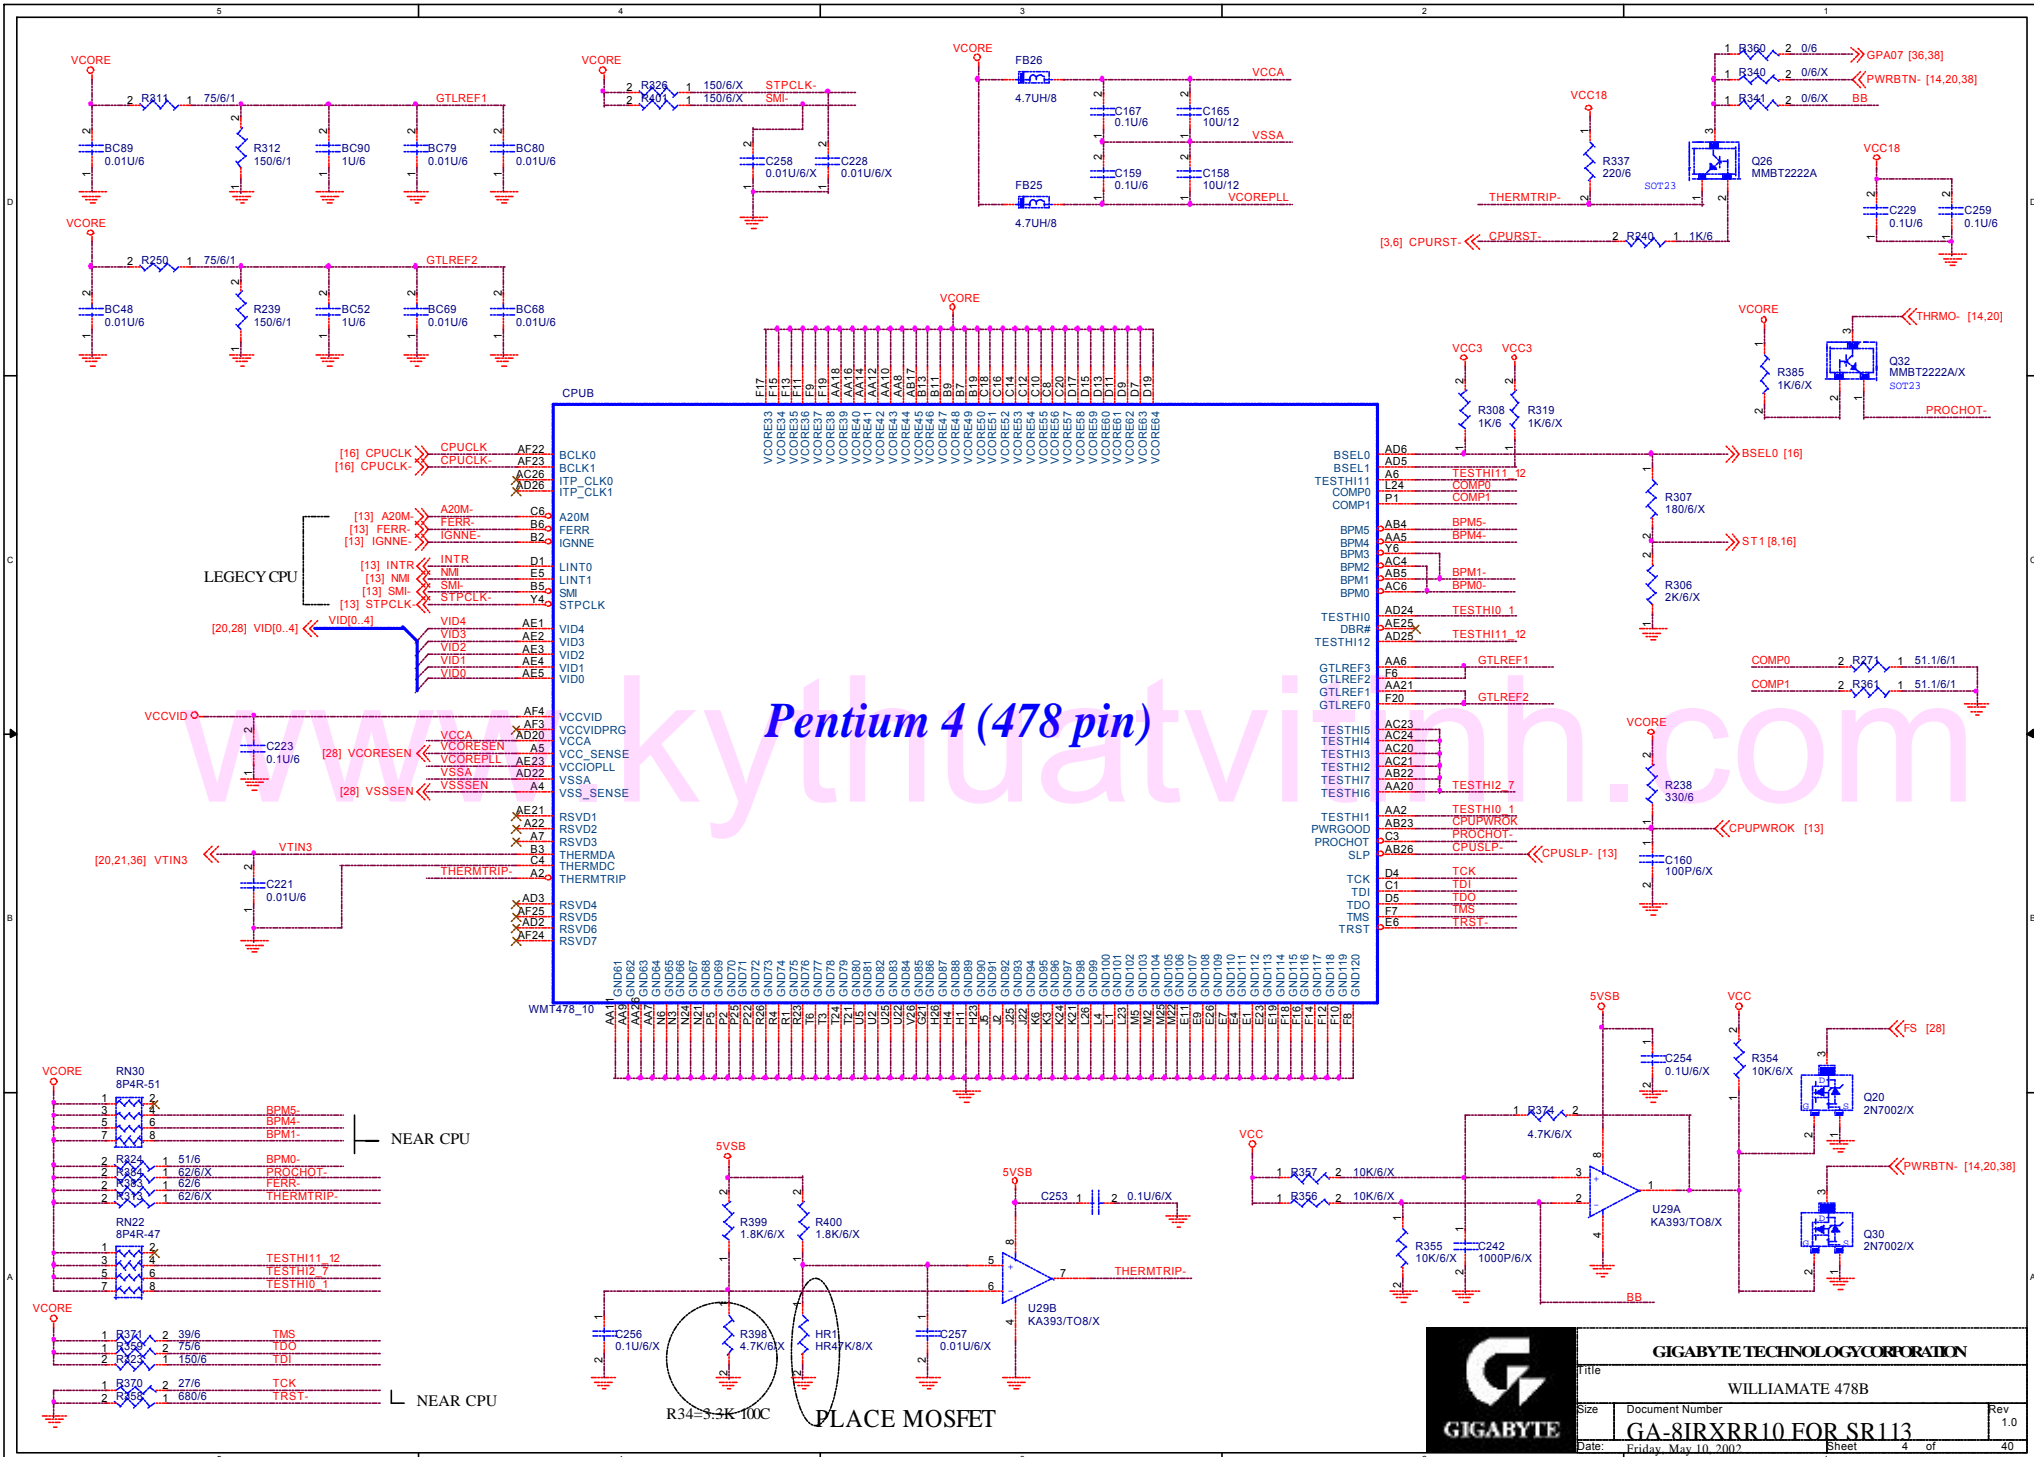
5 4 3 2 1

VCORE
R311 75/6/1 GTLREF1
BC89 0.01U/6
R312 150/6/1
BC90 1U/6
BC79 0.01U/6
BC80 0.01U/6

VCORE
R250 75/6/1 GTLREF2
BC48 0.01U/6
R239 150/6/1
BC52 1U/6
BC69 0.01U/6
BC68 0.01U/6

VCORE
R326 150/6/X STPCLK-
R401 150/6/X SMI-
C258 0.01U/6/X
C228 0.01U/6/X

VCORE
FB26 4.7UH/8
VCCA
C167 0.1U/6
C165 10U/12
VSSA
FB25 4.7UH/8
C159 0.1U/6
C158 10U/12
VCOREPLL

R360 0/6 GPA07 [36,38]
R340 0/6/X PWRBTN- [14,20,38]
R341 0/6/X BB
VCC18
R337 220/6
Q26 MMBT2222A
SOT23
THERMTRIP-
VCC18
C229 0.1U/6
C259 0.1U/6
[3,6] CPURST- CPURST- R240 1K/6

VCORE
THRMO- [14,20]
R385 1K/6/X
Q32 MMBT2222A/X
SOT23
PROCHOT-

VCORE
CPUB
F17 F15 F13 F11 F9 F19 AA18 AA16 AA14 AA12 AA10 AA8 AB17 B13 B11 B9 B7 B19 C18 C16 C14 C12 C10 C8 D17 D15 D13 D11 D9 D7 D19
VCORE33 VCORE34 VCORE35 VCORE36 VCORE37 VCORE38 VCORE39 VCORE40 VCORE41 VCORE42 VCORE43 VCORE44 VCORE45 VCORE46 VCORE47 VCORE48 VCORE49 VCORE50 VCORE51 VCORE52 VCORE53 VCORE54 VCORE55 VCORE56 VCORE57 VCORE58 VCORE59 VCORE60 VCORE61 VCORE62 VCORE63 VCORE64

[16] CPUCLK CPUCLK AF22 BCLK0
[16] CPUCLK- CPUCLK- AF23 BCLK1
AC26 ITP_CLK0
AD26 ITP_CLK1
[13] A20M- A20M- C6 A20M
[13] FERR- FERR- B6 FERR
[13] IGNNE- IGNNE- B2 IGNNE
LEGECY CPU
[13] INTR INTR D1 LINT0
[13] NMI NMI E5 LINT1
[13] SMI- SMI- B5 SMI
[13] STPCLK- STPCLK- Y4 STPCLK
[20,28] VID[0..4] VID[0..4]
VID4 AE1 VID4
VID3 AE2 VID3
VID2 AE3 VID2
VID1 AE4 VID1
VID0 AE5 VID0
VCCVID AF4 VCCVID
AF3 VCCVIDPRG
C223 0.1U/6
VCCA AD20 VCCA
[28] VCORESEN VCORESEN A5 VCC_SENSE
VCOREPLL AE23 VCCIOPLL
VSSA AD22 VSSA
[28] VSSSEN VSSSEN A4 VSS_SENSE
AE21 RSVD1
A22 RSVD2
A7 RSVD3
VTIN3 B3 THERMDA
[20,21,36] VTIN3
C4 THERMDC
C221 0.01U/6
THERMTRIP- A2 THERMTRIP
AD3 RSVD4
AF25 RSVD5
AD2 RSVD6
AF24 RSVD7

Pentium 4 (478 pin)

BSEL0 AD6
BSEL1 AD5
TESTHI11 A6 TESTHI11_12
COMP0 L24 COMP0
COMP1 P1 COMP1
BPM5 AB4 BPM5-
BPM4 AA5 BPM4-
BPM3 Y6
BPM2 AC4 BPM1-
BPM1 AB5 BPM0-
BPM0 AC6
TESTHI0 AD24 TESTHI0_1
DBR# AE25
TESTHI12 AD25 TESTHI11_12
GTLREF3 AA6 GTLREF1
GTLREF2 F6
GTLREF1 AA21
GTLREF0 F20 GTLREF2
TESTHI5 AC23
TESTHI4 AC24
TESTHI3 AC20
TESTHI2 AC21
TESTHI7 AB22
TESTHI6 AA20 TESTHI2_7
TESTHI1 AA2 TESTHI0_1
PWRGOOD AB23 CPUPWROK
PROCHOT C3 PROCHOT-
SLP AB26 CPUSLP-
TCK D4 TCK
TDI C1 TDI
TDO D5 TDO
TMS F7 TMS
TRST E6 TRST-

VCC3 VCC3
R308 1K/6
R319 1K/6/X
BSEL0 [16]
R307 180/6/X
ST1 [8,16]
R306 2K/6/X
COMP0 R271 51.1/6/1
COMP1 R361 51.1/6/1
VCORE
R238 330/6
CPUPWROK [13]
CPUSLP- [13]
C160 100P/6/X

WMT478_10
GND61 GND62 GND63 GND64 GND65 GND66 GND67 GND68 GND69 GND70 GND71 GND72 GND73 GND74 GND75 GND76 GND77 GND78 GND79 GND80 GND81 GND82 GND83 GND84 GND85 GND86 GND87 GND88 GND89 GND90 GND91 GND92 GND93 GND94 GND95 GND96 GND97 GND98 GND99 GND100 GND101 GND102 GND103 GND104 GND105 GND106 GND107 GND108 GND109 GND110 GND111 GND112 GND113 GND114 GND115 GND116 GND117 GND118 GND119 GND120
AA11 AA9 AA7 N6 N3 N24 N21 P5 P2 P25 P22 R26 R4 R1 R23 T6 T3 T24 T21 U5 U2 U25 U22 V26 G21 H26 H4 H1 H23 J5 J2 J25 J22 K6 K3 K24 K21 L26 L4 L1 L23 M5 M2 M25 M22 E11 E26 E7 E4 E1 E23 E19 F18 F16 F14 F12 F10 F8

VCORE
RN30 8P4R-51
BPM5- BPM4- BPM1-
NEAR CPU
R324 51/6 BPM0-
R384 62/6/X PROCHOT-
R383 62/6 FERR-
R313 62/6/X THERMTRIP-
RN22 8P4R-47
TESTHI11_12
TESTHI2_7
TESTHI0_1
VCORE
R371 39/6 TMS
R359 75/6 TDO
R323 150/6 TDI
R370 27/6 TCK
R358 680/6 TRST-
NEAR CPU

5VSB
R399 1.8K/6/X
R400 1.8K/6/X
C256 0.1U/6/X
R398 4.7K/6/X
HR1 HR47K/8/X
R34=3.3K 100C
PLACE MOSFET
5VSB
C253 0.1U/6/X
C257 0.01U/6/X
U29B KA393/TO8/X
THERMTRIP-

VCC
R357 10K/6/X
R356 10K/6/X
R355 10K/6/X
C242 1000P/6/X
5VSB
C254 0.1U/6/X
R374 4.7K/6/X
U29A KA393/TO8/X
BB
VCC
R354 10K/6/X
FS [28]
Q20 2N7002/X
PWRBTN- [14,20,38]
Q30 2N7002/X

GIGABYTE
GIGABYTE TECHNOLOGY CORPORATION
Title
WILLIAMATE 478B
Size Document Number Rev
GA-8IRXRR10 FOR SR113 1.0
Date: Friday, May 10, 2002 Sheet 4 of 40